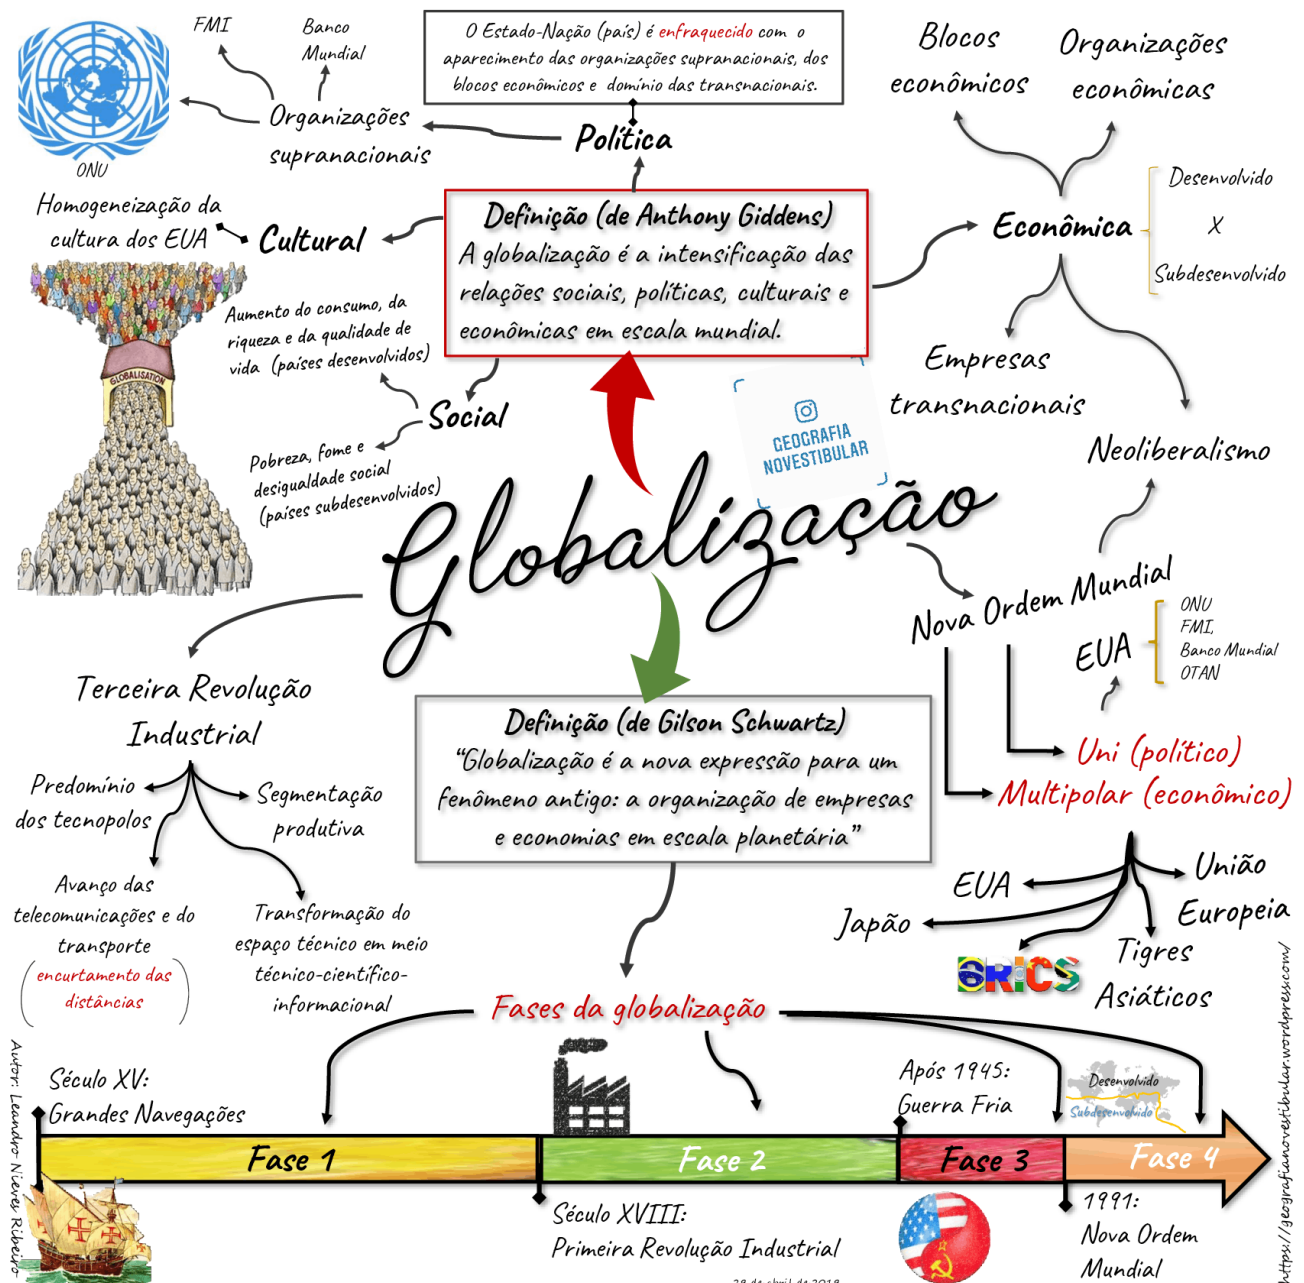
FMI

Banco Mundial

ONU

Organizações supranacionais

O Estado-Nação (país) é enfraquecido com o aparecimento das organizações supranacionais, dos blocos econômicos e domínio das transnacionais.

Política

Blocos econômicos

Organizações econômicas

Homogeneização da cultura dos EUA

Cultural

Definição (de Anthony Giddens)
A globalização é a intensificação das relações sociais, políticas, culturais e econômicas em escala mundial.

Econômica

Desenvolvido
X
Subdesenvolvido

GLOBALISATION

Aumento do consumo, da riqueza e da qualidade de vida (países desenvolvidos)

Social

Pobreza, fome e desigualdade social (países subdesenvolvidos)

GEOGRAFIA NOVESTIBULAR

Empresas transnacionais

Neoliberalismo

Globalização

Nova Ordem Mundial

EUA

ONU
FMI,
Banco Mundial
OTAN

Uni (político)

Multipolar (econômico)

Terceira Revolução Industrial

Predomínio dos tecnopolos

Segmentação produtiva

Avanço das telecomunicações e do transporte
encurtamento das distâncias

Transformação do espaço técnico em meio técnico-científico-informacional

Definição (de Gilson Schwartz)
"Globalização é a nova expressão para um fenômeno antigo: a organização de empresas e economias em escala planetária"

EUA

União Europeia

Japão

BRICS

Tigres Asiáticos

Fases da globalização

Século XV:
Grandes Navegações

Após 1945:
Guerra Fria

Desenvolvido
Subdesenvolvido

Fase 1

Fase 2

Fase 3

Fase 4

Século XVIII:
Primeira Revolução Industrial

1991:
Nova Ordem Mundial

Autor: Leandro Nieves Ribeiro

https://geografianovestibular.wordpress.com/

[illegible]